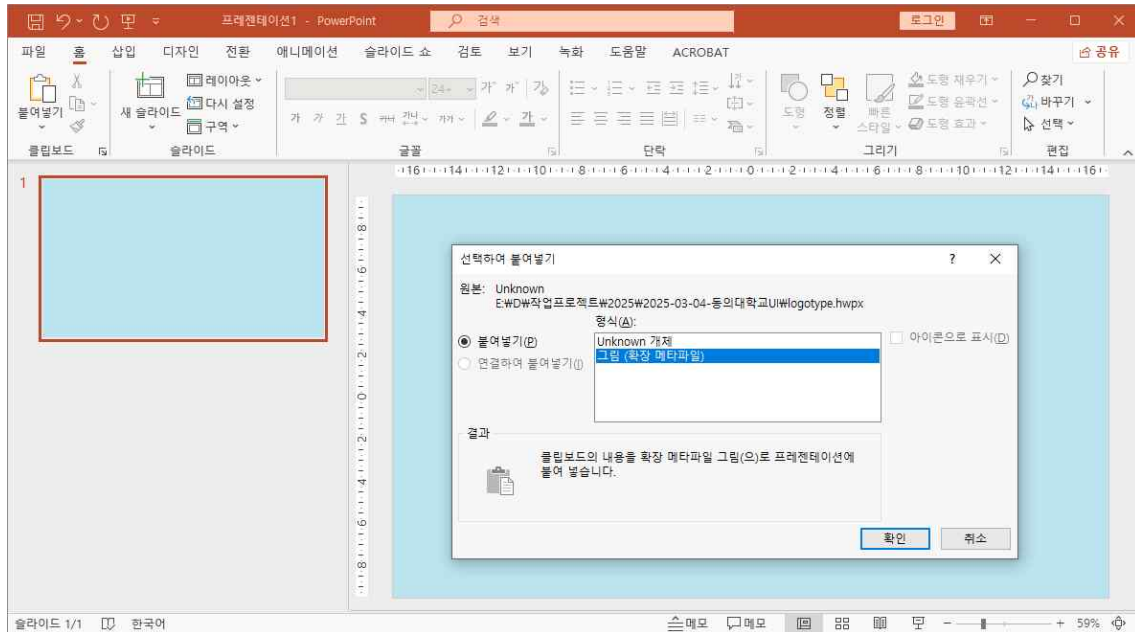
프레젠테이션1 - PowerPoint
검색
로그인
파일 홈 삽입 디자인 전환 애니메이션 슬라이드 쇼 검토 보기 녹화 도움말 ACROBAT
공유
붙여넣기
새 슬라이드
레이아웃
다시 설정
구역
도형 정렬 빠른 스타일
도형 채우기
도형 윤곽선
도형 효과
찾기
바꾸기
선택
클립보드 슬라이드 글꼴 단락 그리기 편집
1
선택하여 붙여넣기
?
원본: Unknown
E:₩D₩작업프로젝트₩2025₩2025-03-04-동의대학교UI₩logotype.hwpx
형식(A):
붙여넣기(P)
연결하여 붙여넣기(I)
Unknown 개체
그림 (확장 메타파일)
아이콘으로 표시(D)
결과
클립보드의 내용을 확장 메타파일 그림(으)로 프레젠테이션에 붙여 넣습니다.
확인
취소
슬라이드 1/1 한국어
메모 메모 59%